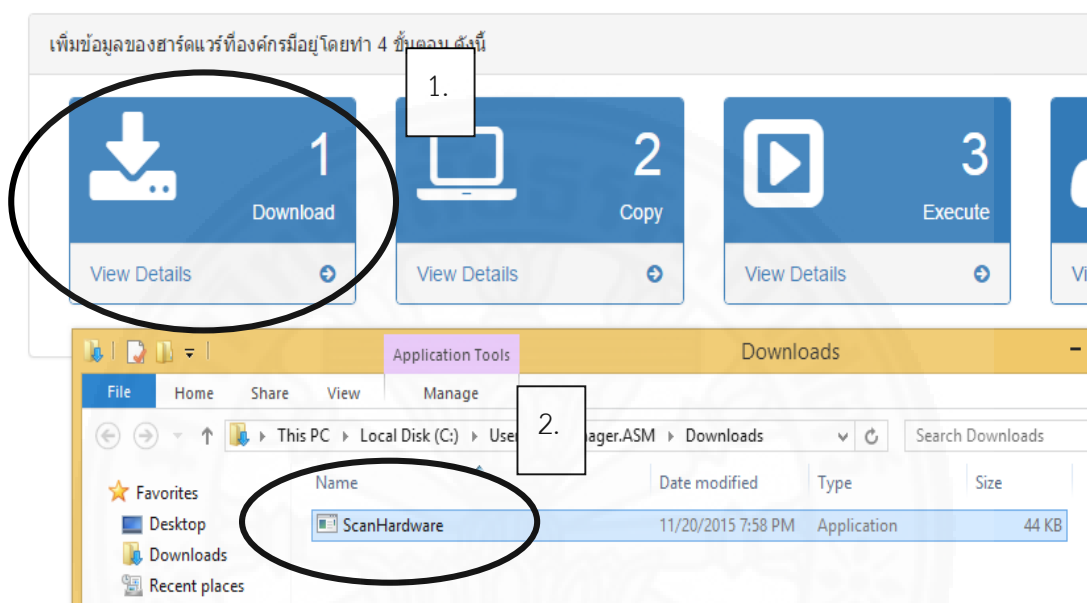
เพิ่มข้อมูลของฮาร์ดแวร์ที่องค์กรมีอยู่โดยทำ 4 ขั้นตอน ดังนี้

1.

1
Download
View Details

2
Copy
View Details

3
Execute
View Details

Vi

Application Tools
Downloads
File Home Share View Manage

2.

This PC › Local Disk (C:) › Use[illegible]ager.ASM › Downloads
Search Downloads

Favorites
Desktop
Downloads
Recent places

| Name | Date modified | Type | Size |
|---|---|---|---|
| ScanHardware | 11/20/2015 7:58 PM | Application | 44 KB |